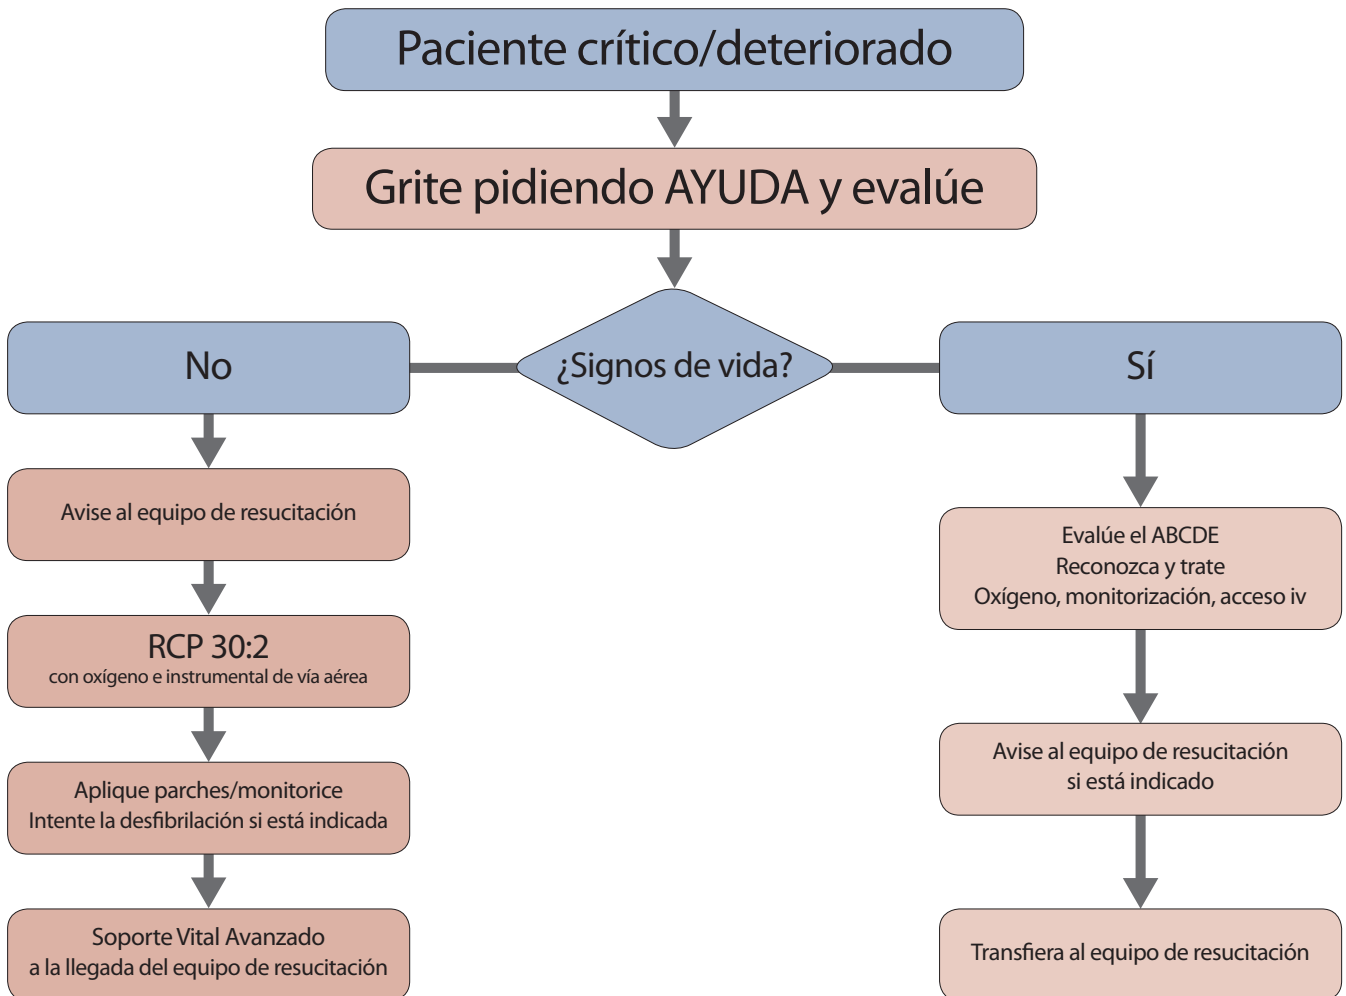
Paciente crítico/deteriorado

Grite pidiendo AYUDA y evalúe

No

¿Signos de vida?

Sí

Avise al equipo de resucitación

RCP 30:2
con oxígeno e instrumental de vía aérea

Aplique parches/monitorice
Intente la desfibrilación si está indicada

Soporte Vital Avanzado
a la llegada del equipo de resucitación

Evalúe el ABCDE
Reconozca y trate
Oxígeno, monitorización, acceso iv

Avise al equipo de resucitación
si está indicado

Transfiera al equipo de resucitación